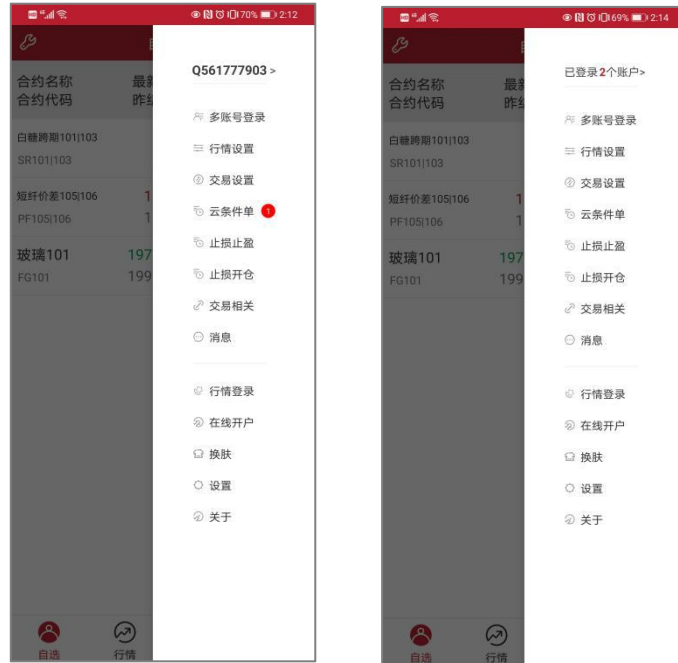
70% 2:12

合约名称 最
合约代码 昨

白糖跨期101|103
SR101|103

短纤价差105|106 1
PF105|106 1

玻璃101 197
FG101 199

自选 行情

Q561777903 >

多账号登录
行情设置
交易设置
云条件单 1
止损止盈
止损开仓
交易相关
消息

行情登录
在线开户
换肤
设置
关于

69% 2:14

合约名称 最
合约代码 昨

白糖跨期101|103
SR101|103

短纤价差105|106 1
PF105|106 1

玻璃101 197
FG101 199

自选 行情

已登录2个账户>

多账号登录
行情设置
交易设置
云条件单
止损止盈
止损开仓
交易相关
消息

行情登录
在线开户
换肤
设置
关于